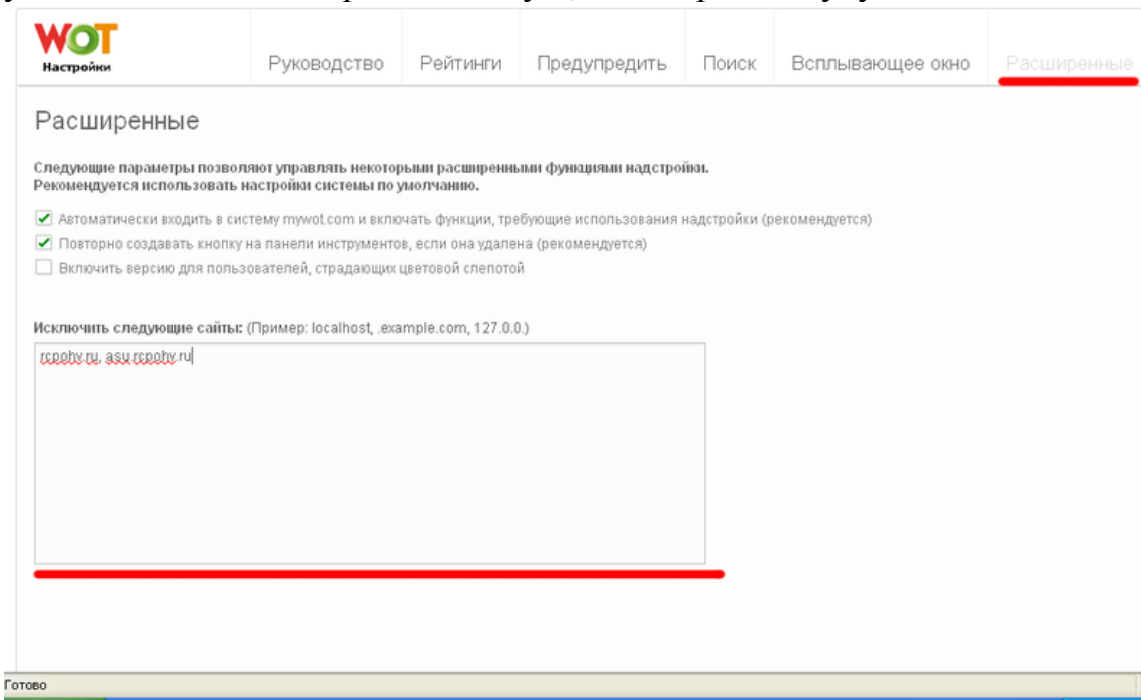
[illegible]

WOT
Настройки

Руководство | Рейтинги | Предупредить | Поиск | Всплывающее окно | Расширенные

Расширенные

Следующие параметры позволяют управлять некоторыми расширенными функциями надстройки. Рекомендуется использовать настройки системы по умолчанию.

✔ Автоматически входить в систему mywot.com и включать функции, требующие использования надстройки (рекомендуется)
✔ Повторно создавать кнопку на панели инструментов, если она удалена (рекомендуется)
☐ Включить версию для пользователей, страдающих цветовой слепотой

Исключить следующие сайты: (Пример: localhost, .example.com, 127.0.0.)

rcpohv.ru, asu.rcpohv.ru

Готово